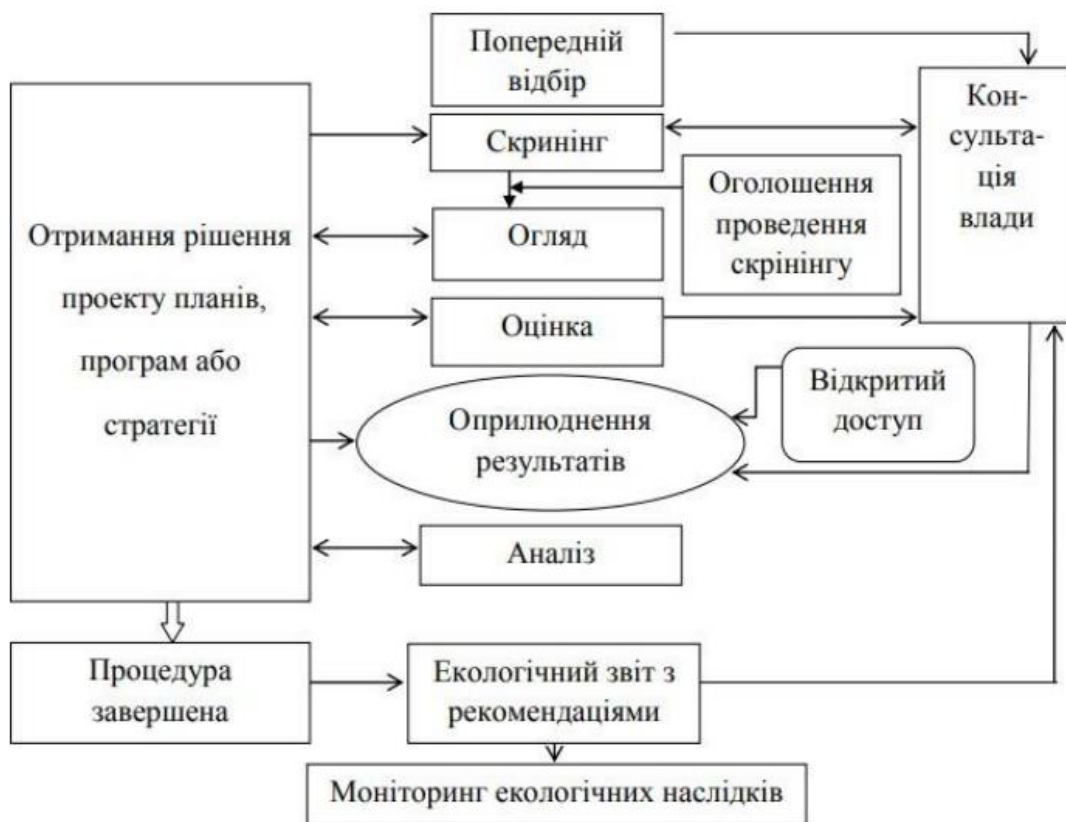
Попередній відбір

Отримання рішення проекту планів, програм або стратегії

Скринінг

Огляд

Оголошення проведення скринінгу

Оцінка

Кон-культа-ція влади

Відкритий доступ

Оприлюднення результатів

Аналіз

Процедура завершена

Екологічний звіт з рекомендаціями

Моніторинг екологічних наслідків